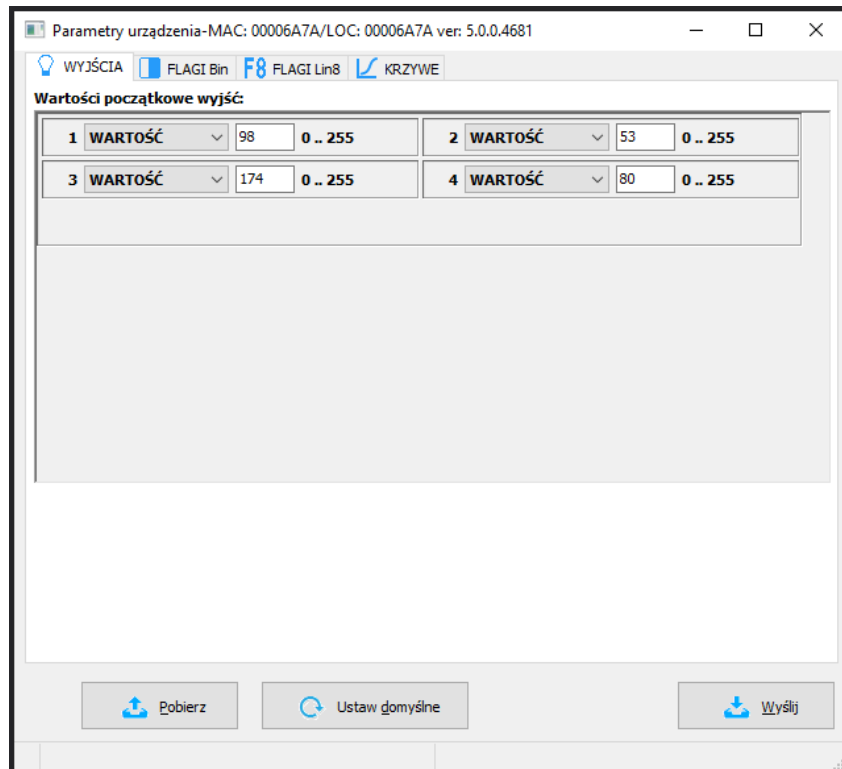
Parametry urządzenia-MAC: 00006A7A/LOC: 00006A7A ver: 5.0.0.4681

WYJŚCIA | FLAGI Bin | F8 FLAGI Lin8 | KRZYWE

Wartości początkowe wyjść:

1 WARTOŚĆ 98 0 .. 255
2 WARTOŚĆ 53 0 .. 255
3 WARTOŚĆ 174 0 .. 255
4 WARTOŚĆ 80 0 .. 255

Pobierz
Ustaw domyślne
Wyślij